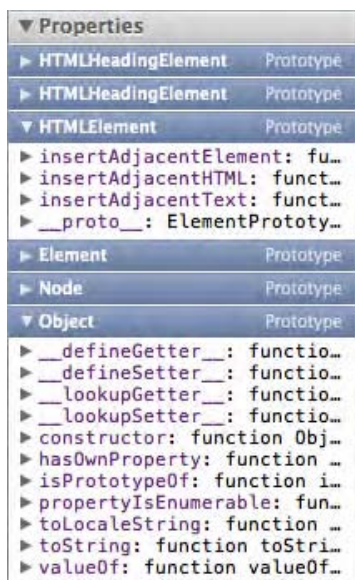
▼ Properties
▶ HTMLHeadingElement Prototype
▶ HTMLHeadingElement Prototype
▼ HTMLElement Prototype
▶ insertAdjacentElement: fu…
▶ insertAdjacentHTML: funct…
▶ insertAdjacentText: funct…
▶ __proto__: ElementPrototy…
▶ Element Prototype
▶ Node Prototype
▼ Object Prototype
▶ __defineGetter__: functio…
▶ __defineSetter__: functio…
▶ __lookupGetter__: functio…
▶ __lookupSetter__: functio…
▶ constructor: function Obj…
▶ hasOwnProperty: function i…
▶ isPrototypeOf: function i…
▶ propertyIsEnumerable: fun…
▶ toLocaleString: function …
▶ toString: function toStri…
▶ valueOf: function valueOf…